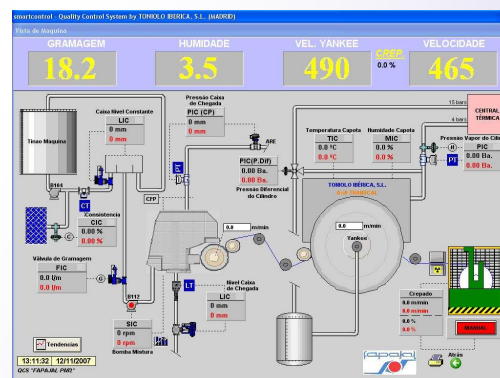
smartcontrol - Quality Control System by TONIOLO IBERICA, S.L. (MADRID)

Vista de Maquina

GRAMAGEM
18.2

HUMIDADE
3.5

VEL. YANKEE
490

CREP
0.0 %

VELOCIDADE
465

Tinao Maquina

Caixa Nivel Constante
LIC
0 mm
0 mm

Pressao Caixa de Chegada
PIC (CP)
0 mm
0 mm

ARE

PIC(P.Dif)
0.00 Ba.
0.00 Ba.
Pressao Diferencial do Cilindro

Temperatura Capota
TIC
0.0 °C
0.0 °C

Humidade Capota
MIC
0.0 %
0.0 %

15 bars

4 bars

CENTRAL TÉRMICA

Pressao Vapor do Cil
PIC
0.00 Ba.
0.00 Ba.

PT

0104

CT

Consistencia
CIC
0.00 %
0.00 %

CFP

TONIOLO IBÉRICA, S.L.

0.0 m/min

0.0 m/min

Yankee

Válvula de Gramagem
FIC
0.0 l/m
0.0 l/m

0112

Nivel Caixa de Chegada
LIC
0 mm
0 mm

LT

SIC
0 rpm
0 rpm
Bomba Mistura

Crepado
0.0 m/min
0.0 m/min
0.0 %
0.0 %

MANUAL

Tendencias

13:11:32 12/11/2007

QCS "FAPAJAL PM1"

fapajal

Atrás